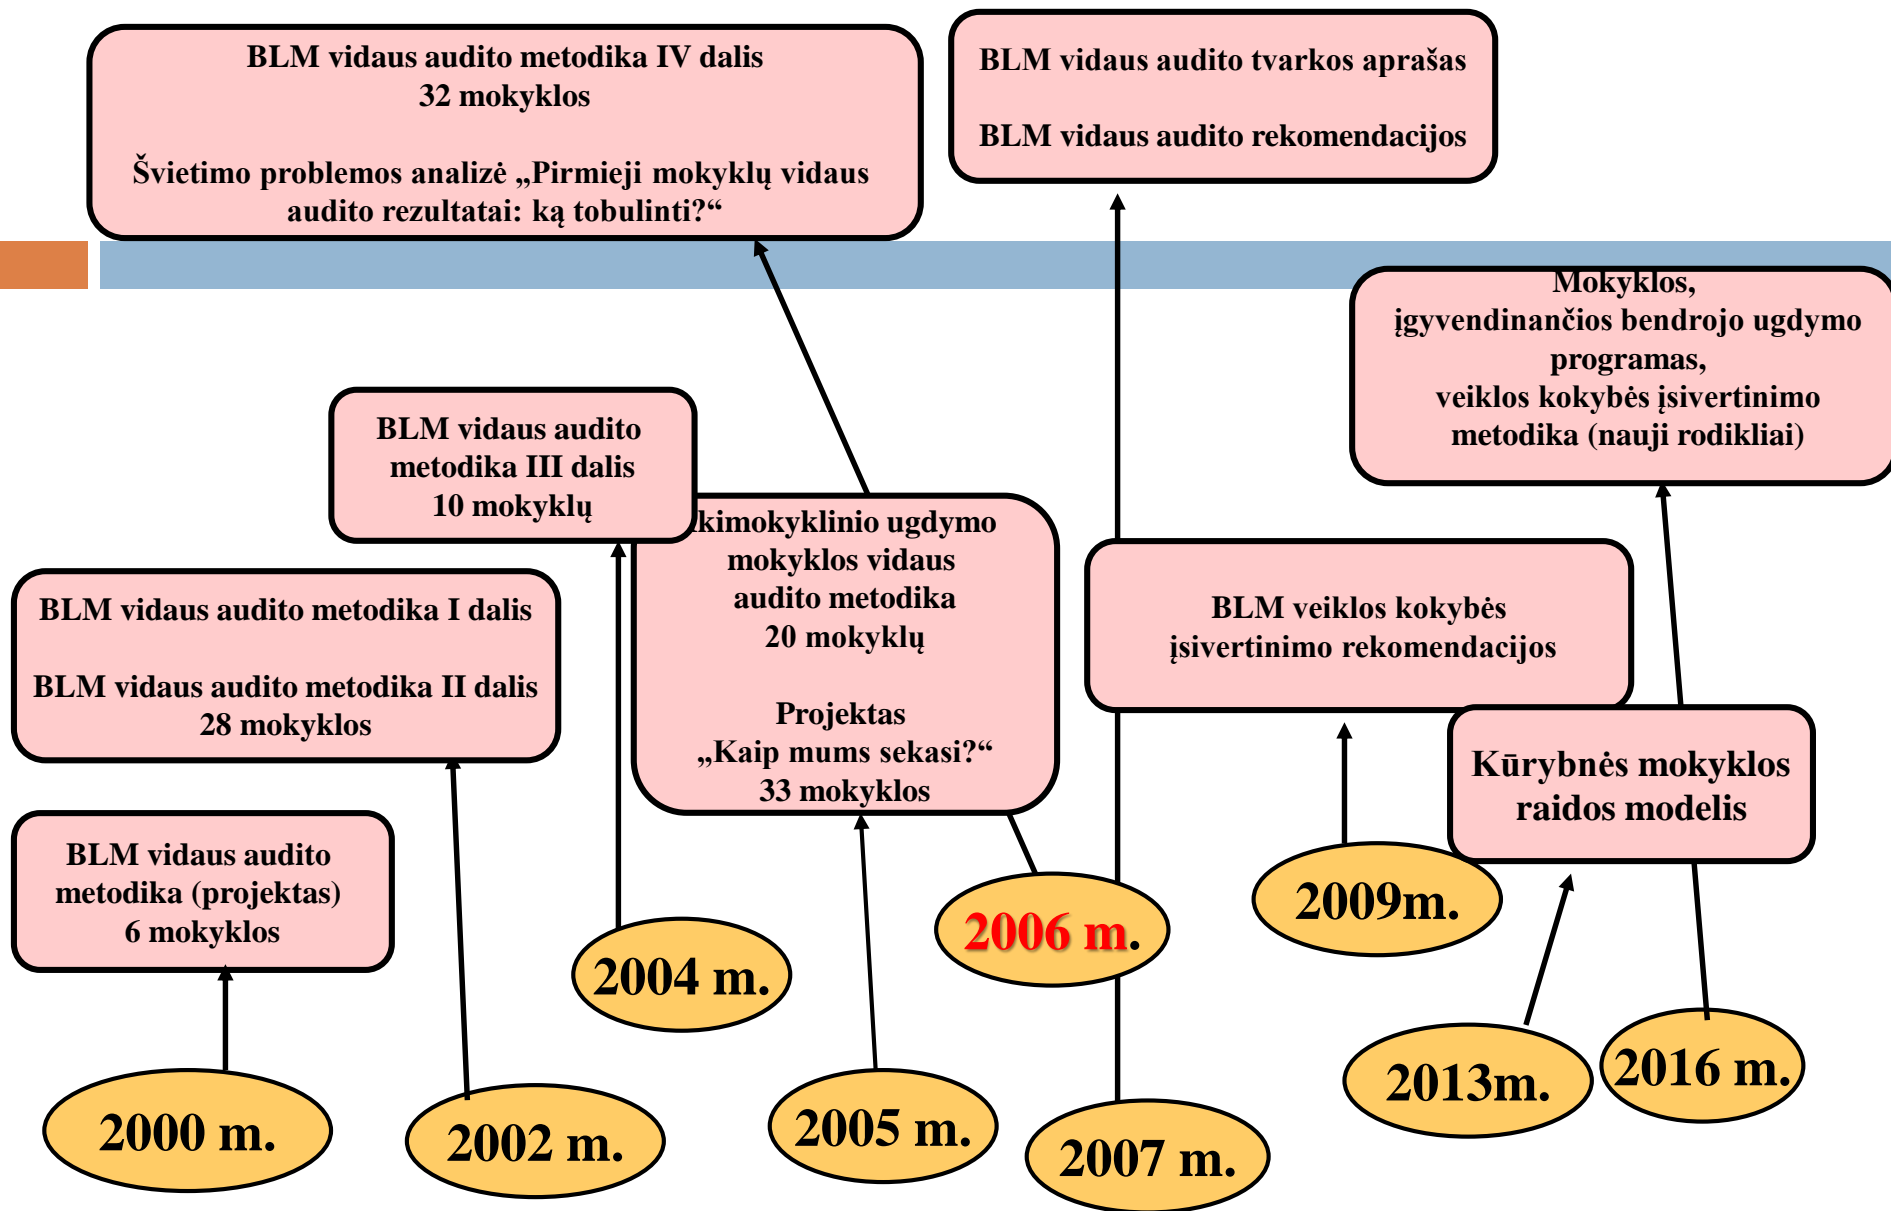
BLM vidaus audito metodika IV dalis
32 mokyklos

Švietimo problemos analizė „Pirmieji mokyklų vidaus audito rezultatai: ką tobulinti?“

BLM vidaus audito tvarkos aprašas

BLM vidaus audito rekomendacijos

Mokyklos, įgyvendinančios bendrojo ugdymo programas, veiklos kokybės įsivertinimo metodika (nauji rodikliai)

BLM vidaus audito metodika III dalis
10 mokyklų

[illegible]kimokyklinio ugdymo mokyklos vidaus audito metodika
20 mokyklų

Projektas
„Kaip mums sekasi?“
33 mokyklos

BLM veiklos kokybės įsivertinimo rekomendacijos

BLM vidaus audito metodika I dalis

BLM vidaus audito metodika II dalis
28 mokyklos

Kūrybnės mokyklos raidos modelis

BLM vidaus audito metodika (projektas)
6 mokyklos

2006 m.

2009m.

2004 m.

2013m.

2016 m.

2000 m.

2002 m.

2005 m.

2007 m.